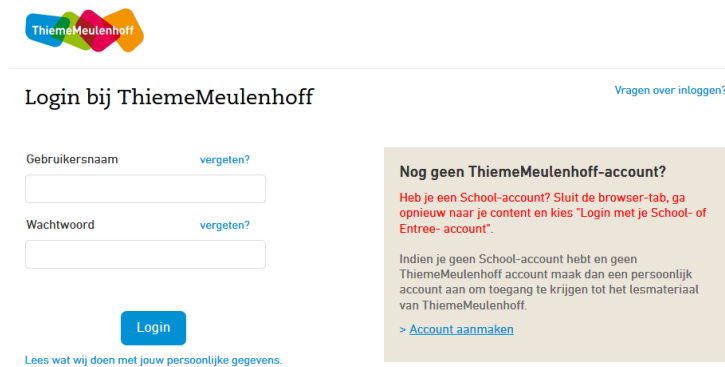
ThiemeMeulenhoff

Login bij ThiemeMeulenhoff

Vragen over inloggen?

Gebruikersnaam vergeten?

Wachtwoord vergeten?

Login

Lees wat wij doen met jouw persoonlijke gegevens.

Nog geen ThiemeMeulenhoff-account?

Heb je een School-account? Sluit de browser-tab, ga opnieuw naar je content en kies "Login met je School- of Entree- account".

Indien je geen School-account hebt en geen ThiemeMeulenhoff account maak dan een persoonlijk account aan om toegang te krijgen tot het lesmateriaal van ThiemeMeulenhoff.

> Account aanmaken